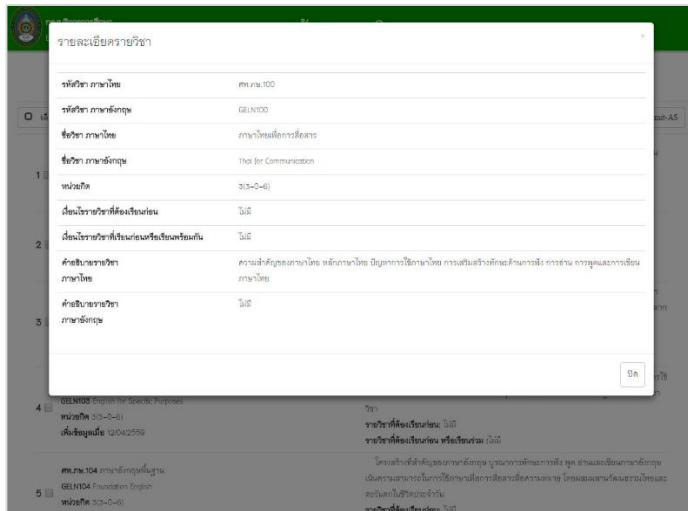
รายละเอียดรายวิชา

×

| | |
|---|---|
| รหัสวิชา ภาษาไทย | ศท.ภษ.100 |
| รหัสวิชา ภาษาอังกฤษ | GELN100 |
| ชื่อวิชา ภาษาไทย | ภาษาไทยเพื่อการสื่อสาร |
| ชื่อวิชา ภาษาอังกฤษ | Thai for Communication |
| หน่วยกิต | 3(3-0-6) |
| เงื่อนไขรายวิชาที่ต้องเรียนก่อน | ไม่มี |
| เงื่อนไขรายวิชาที่เรียนก่อนหรือเรียนพร้อมกัน | ไม่มี |
| คำอธิบายรายวิชา ภาษาไทย | ความสำคัญของภาษาไทย หลักภาษาไทย ปัญหาการใช้ภาษาไทย การเสริมสร้างทักษะด้านการฟัง การอ่าน การพูดและการเขียนภาษาไทย |
| คำอธิบายรายวิชา ภาษาอังกฤษ | ไม่มี |

ปิด

4 GELN103 English for Specific Purposes
หน่วยกิต 3(3-0-6)
เพิ่มข้อมูลเมื่อ 12/04/2559

วิชา
รายวิชาที่ต้องเรียนก่อน: ไม่มี
รายวิชาที่ต้องเรียนก่อน หรือเรียนร่วม: ไม่มี

5 ศท.ภษ.104 ภาษาอังกฤษพื้นฐาน
GELN104 Foundation English
หน่วยกิต 3(3-0-6)

โครงสร้างที่สำคัญของภาษาอังกฤษ บูรณาการทักษะการฟัง พูด อ่านและเขียนภาษาอังกฤษ เน้นความสามารถในการใช้ภาษาเพื่อการสื่อสารสถานการณ์ โดยผสมผสานวัฒนธรรมไทยและสอดแทรกในชีวิตประจำวัน
รายวิชาที่ต้องเรียนก่อน: ไม่มี